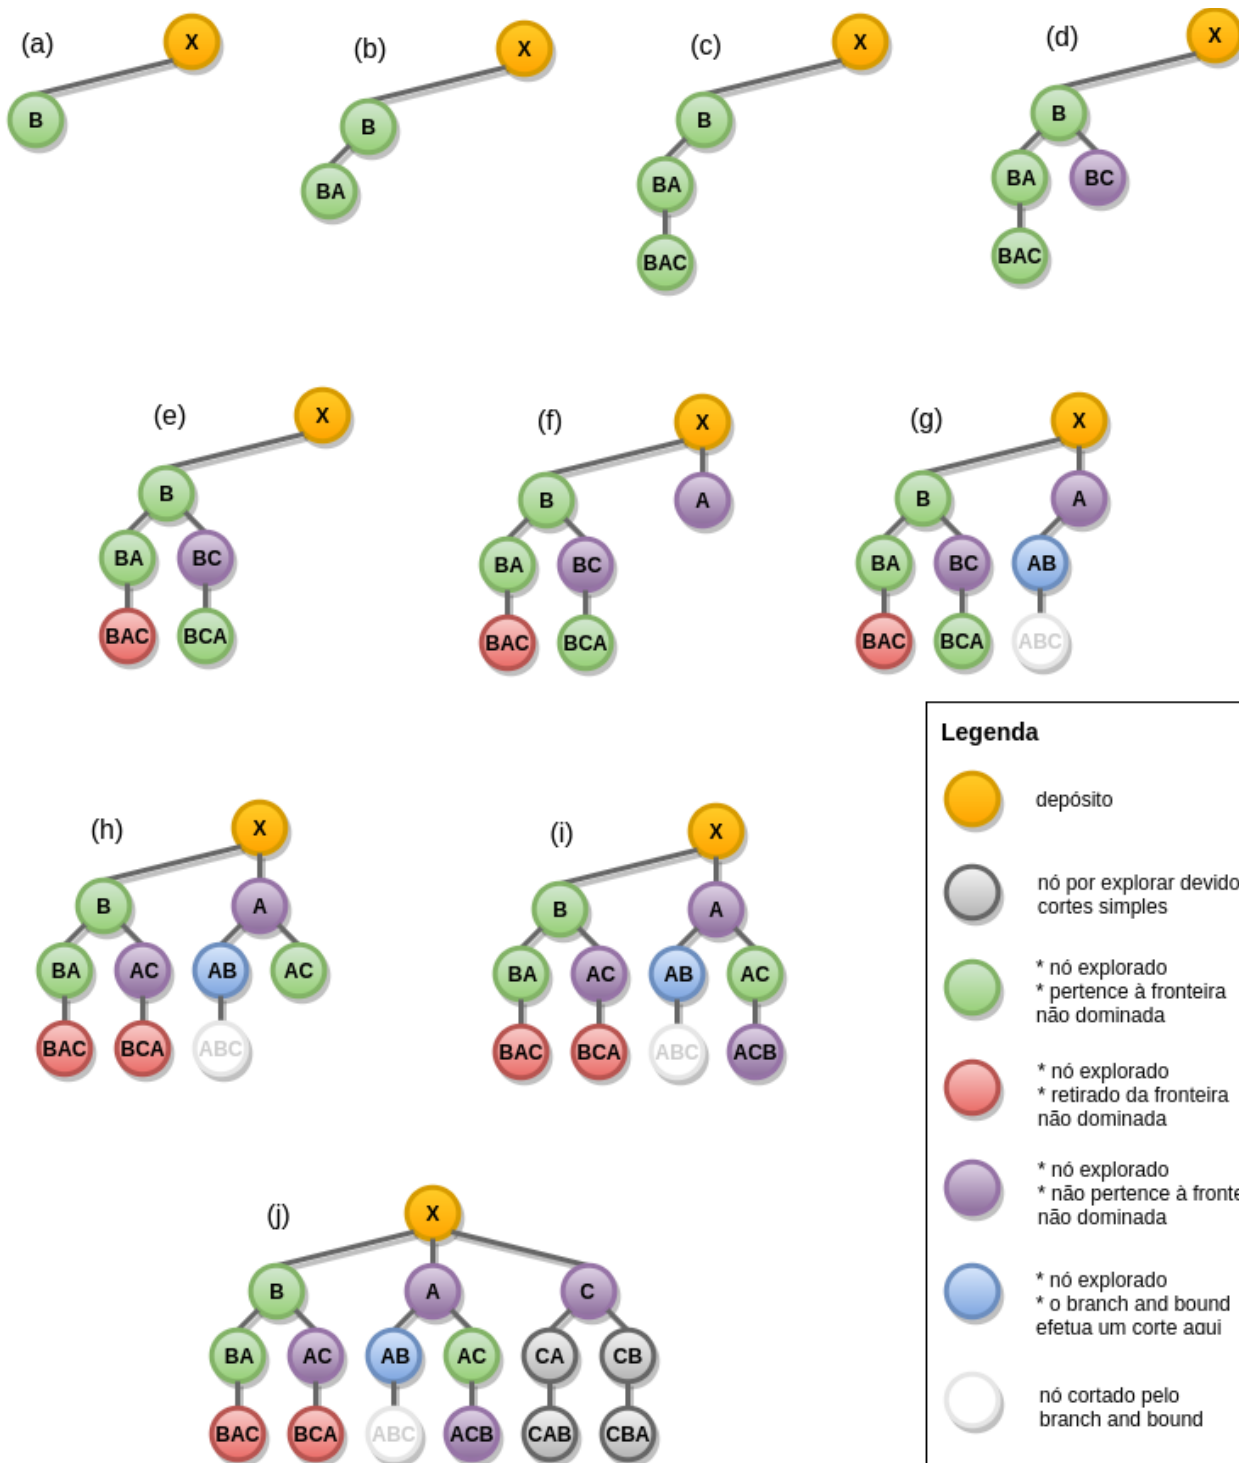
(a)
X
B

(b)
X
B
BA

(c)
X
B
BA
BAC

(d)
X
B
BA
BC
BAC

(e)
X
B
BA
BC
BAC
BCA

(f)
X
B
A
BA
BC
BAC
BCA

(g)
X
B
A
BA
BC
AB
BAC
BCA
ABC

(h)
X
B
A
BA
AC
AB
AC
BAC
BCA
ABC

(i)
X
B
A
BA
AC
AB
AC
BAC
BCA
ABC
ACB

(j)
X
B
A
C
BA
AC
AB
AC
CA
CB
BAC
BCA
ABC
ACB
CAB
CBA

Legenda
depósito
nó por explorar devido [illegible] cortes simples
* nó explorado
* pertence à fronteira não dominada
* nó explorado
* retirado da fronteira não dominada
* nó explorado
* não pertence à fronte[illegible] não dominada
* nó explorado
* o branch and bound efetua um corte aqui
nó cortado pelo branch and bound